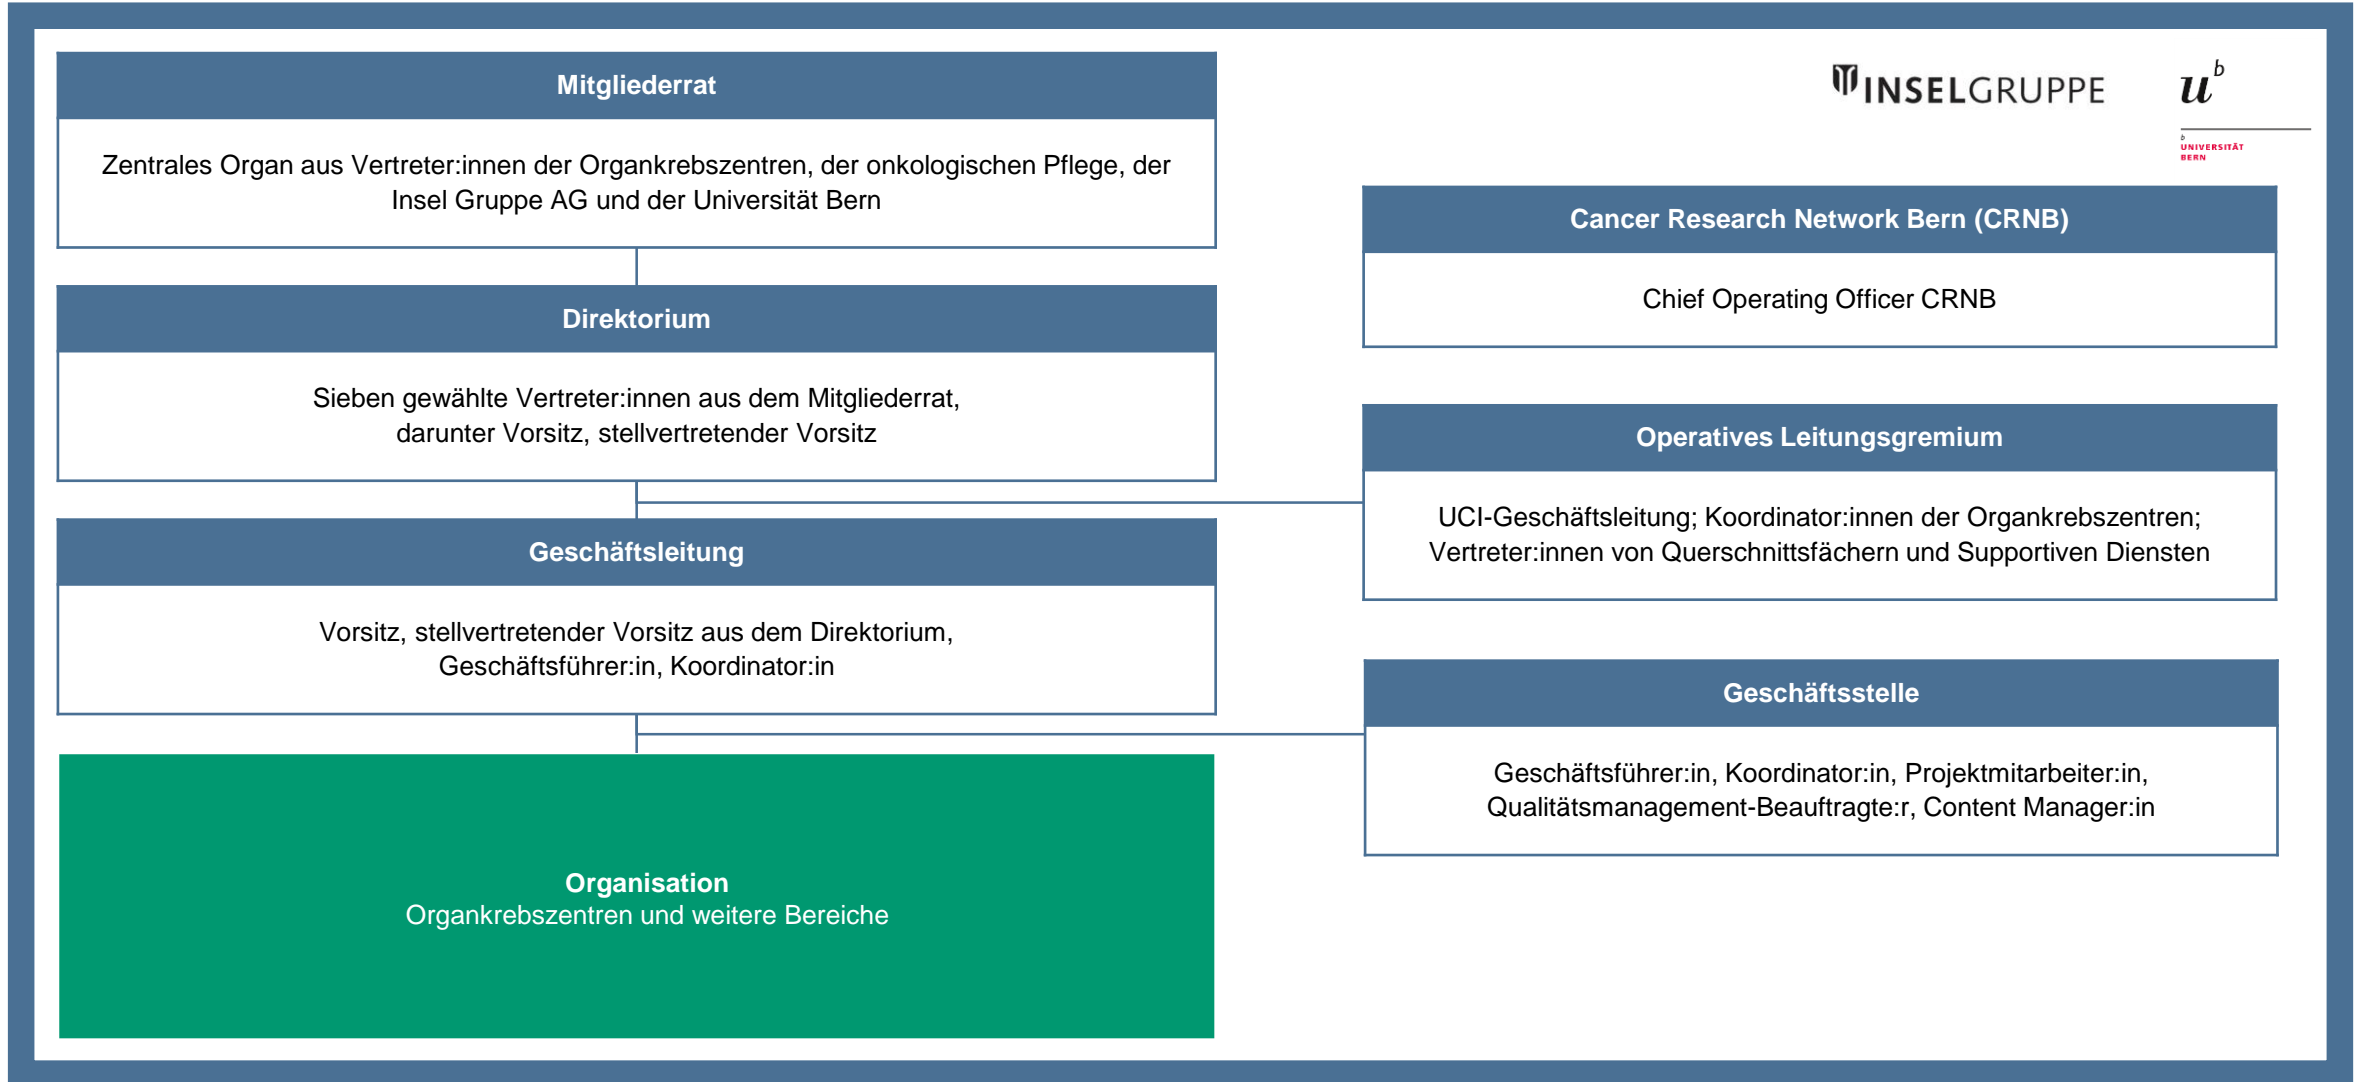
Mitgliederrat

Zentrales Organ aus Vertreter:innen der Organkrebszentren, der onkologischen Pflege, der Insel Gruppe AG und der Universität Bern

Direktorium

Sieben gewählte Vertreter:innen aus dem Mitgliederrat, darunter Vorsitz, stellvertretender Vorsitz

Geschäftsleitung

Vorsitz, stellvertretender Vorsitz aus dem Direktorium, Geschäftsführer:in, Koordinator:in

Organisation
Organkrebszentren und weitere Bereiche

INSELGRUPPE

$u^b$

UNIVERSITÄT BERN

Cancer Research Network Bern (CRNB)

Chief Operating Officer CRNB

Operatives Leitungsgremium

UCI-Geschäftsleitung; Koordinator:innen der Organkrebszentren; Vertreter:innen von Querschnittsfächern und Supportiven Diensten

Geschäftsstelle

Geschäftsführer:in, Koordinator:in, Projektmitarbeiter:in, Qualitätsmanagement-Beauftragte:r, Content Manager:in